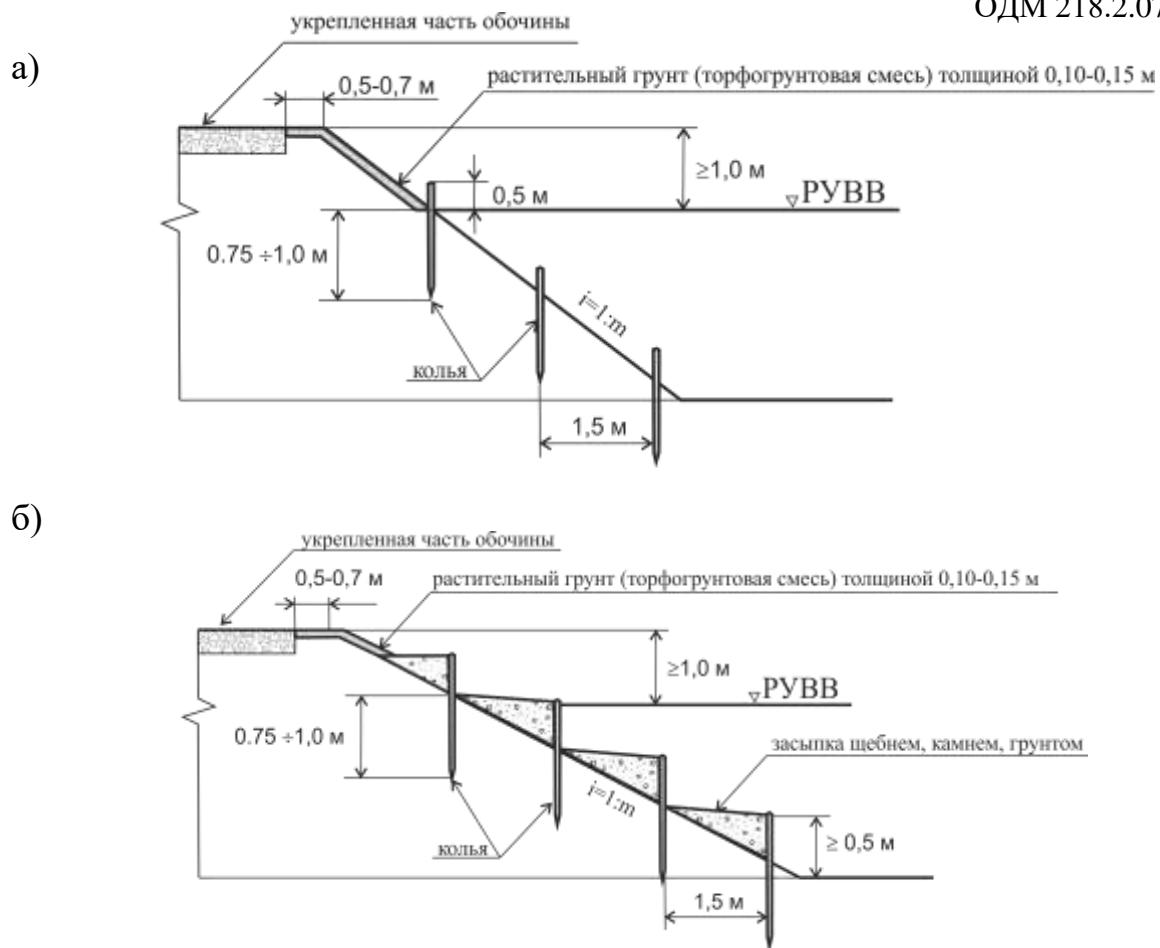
ОДМ 218.2.07

а)

укрепленная часть обочины

0,5-0,7 м

растительный грунт (торфогрунтовая смесь) толщиной 0,10-0,15 м

≥1,0 м

0,5 м

РУВВ

0.75 ÷1,0 м

$i=1:m$

колья

1,5 м

б)

укрепленная часть обочины

0,5-0,7 м

растительный грунт (торфогрунтовая смесь) толщиной 0,10-0,15 м

≥1,0 м

РУВВ

0.75 ÷1,0 м

засыпка щебнем, камнем, грунтом

$i=1:m$

≥ 0,5 м

колья

1,5 м